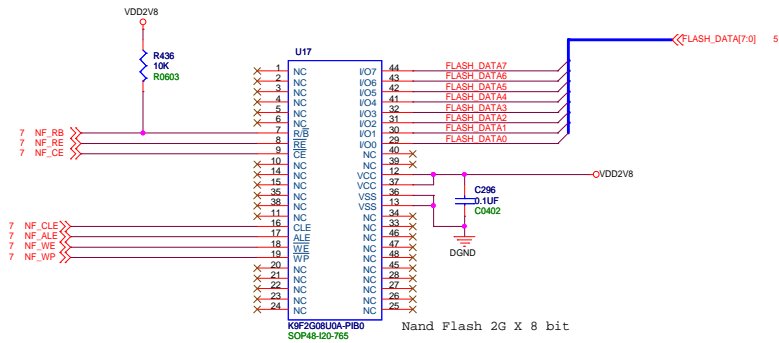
VDD2V8

R436
10K
R0603

U17

FLASH_DATA[7:0] 5

1 NC
2 NC
3 NC
4 NC
5 NC
6 NC
7 R/$\overline{B}$
8 $\overline{RE}$
9 $\overline{CE}$
10 NC
14 NC
15 NC
35 NC
38 NC
11 NC
16 CLE
17 ALE
18 $\overline{WE}$
19 $\overline{WP}$
20 NC
21 NC
22 NC
23 NC
24 NC

I/O7 44 FLASH_DATA7
I/O6 43 FLASH_DATA6
I/O5 42 FLASH_DATA5
I/O4 41 FLASH_DATA4
I/O3 32 FLASH_DATA3
I/O2 31 FLASH_DATA2
I/O1 30 FLASH_DATA1
I/O0 29 FLASH_DATA0
NC 40
NC 39
VCC 12
VCC 37
VSS 36
VSS 13
NC 34
NC 33
NC 46
NC 47
NC 48
NC 45
NC 28
NC 27
NC 26
NC 25

7 NF_RB
7 NF_RE
7 NF_CE

7 NF_CLE
7 NF_ALE
7 NF_WE
7 NF_WP

VDD2V8

C296
0.1UF
C0402

DGND

K9F2G08U0A-PIB0
SOP48-I20-765

Nand Flash 2G X 8 bit